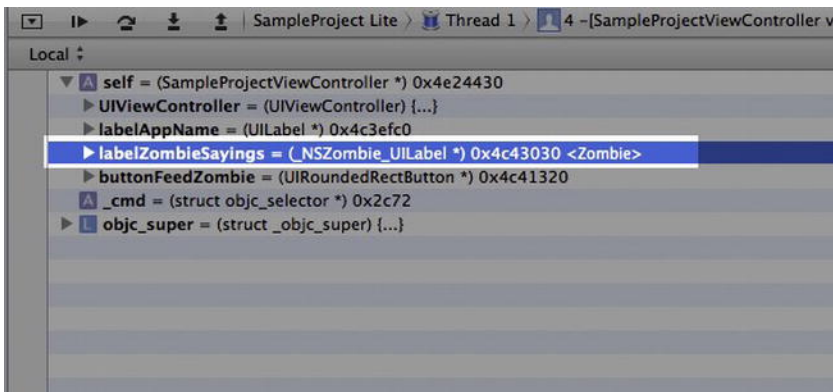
SampleProject Lite 〉 Thread 1 〉 4 -[SampleProjectViewController v

Local ⁝

A self = (SampleProjectViewController *) 0x4e24430
UIViewController = (UIViewController) {...}
labelAppName = (UILabel *) 0x4c3efc0
labelZombieSayings = (_NSZombie_UILabel *) 0x4c43030 <Zombie>
buttonFeedZombie = (UIRoundedRectButton *) 0x4c41320
A _cmd = (struct objc_selector *) 0x2c72
L objc_super = (struct _objc_super) {...}